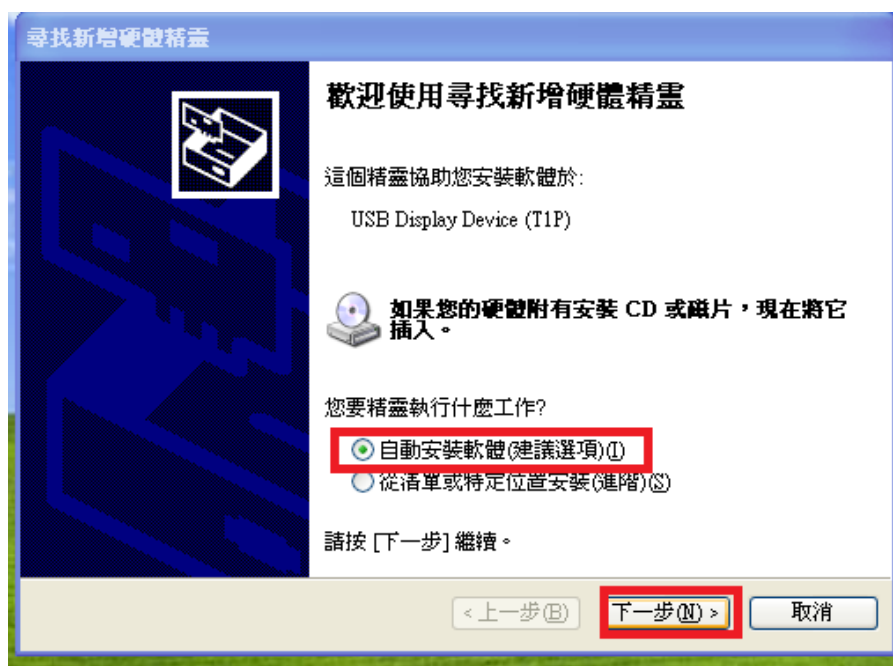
尋找新增硬體精靈

歡迎使用尋找新增硬體精靈

這個精靈協助您安裝軟體於:

USB Display Device (T1P)

如果您的硬體附有安裝 CD 或磁片，現在將它插入。

您要精靈執行什麼工作?

自動安裝軟體(建議選項)(I)
從清單或特定位置安裝(進階)(S)

請按 [下一步] 繼續。

< 上一步(B)
下一步(N) >
取消